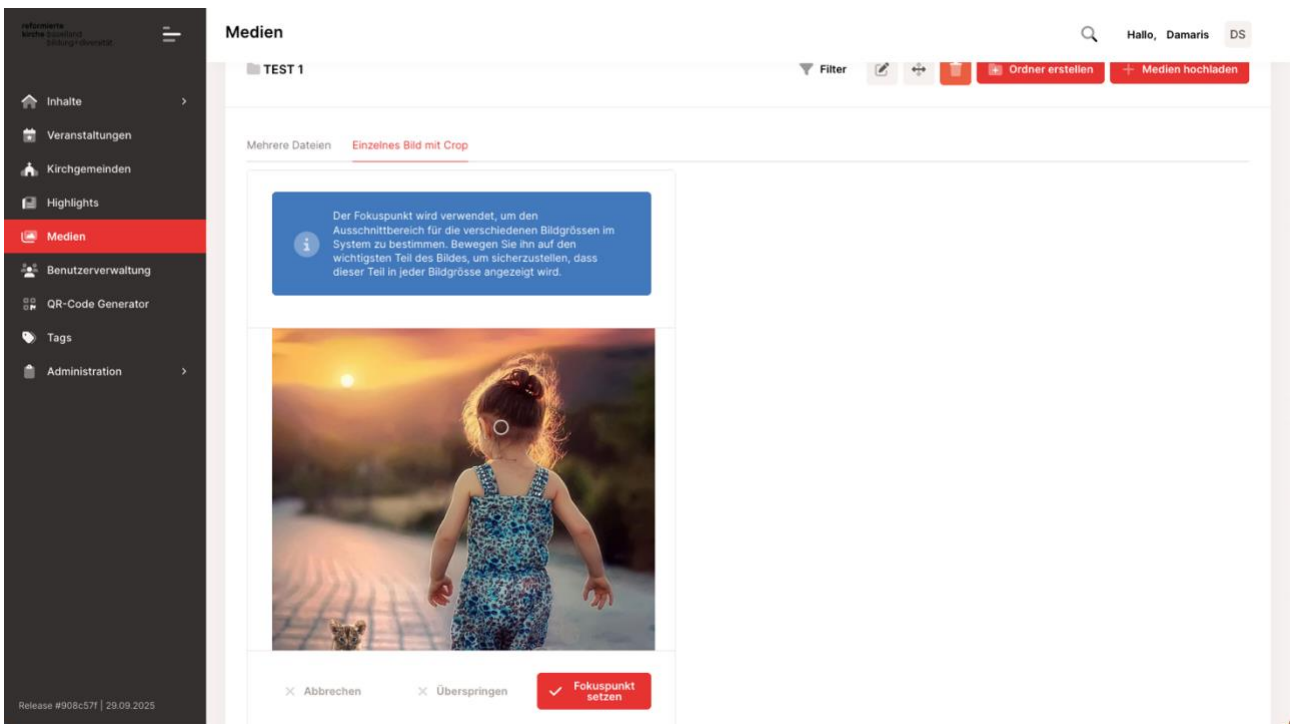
reformierte kirche baselland bildung+diversität

Inhalte
Veranstaltungen
Kirchgemeinden
Highlights
Medien
Benutzerverwaltung
QR-Code Generator
Tags
Administration

Release #908c57f | 29.09.2025

Medien

Hallo, Damaris DS

TEST 1

Filter

Ordner erstellen

Medien hochladen

Mehrere Dateien Einzelnes Bild mit Crop

Der Fokuspunkt wird verwendet, um den Ausschnittbereich für die verschiedenen Bildgrössen im System zu bestimmen. Bewegen Sie ihn auf den wichtigsten Teil des Bildes, um sicherzustellen, dass dieser Teil in jeder Bildgrösse angezeigt wird.

Abbrechen Überspringen Fokuspunkt setzen